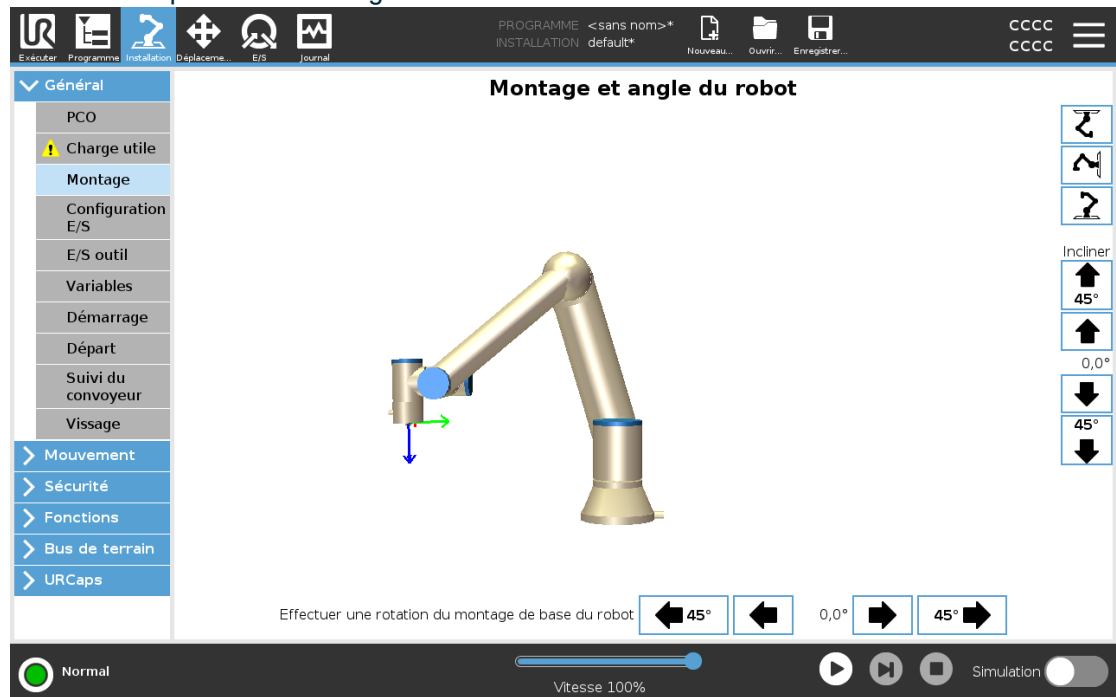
Exécuter Programme Installation Déplaceme... E/S Journal

PROGRAMME <sans nom>*
INSTALLATION default*

Nouveau... Ouvrir... Enregistrer...

CCCC
CCCC

Général
PCO
Charge utile
Montage
Configuration E/S
E/S outil
Variables
Démarrage
Départ
Suivi du convoyeur
Vissage
Mouvement
Sécurité
Fonctions
Bus de terrain
URCaps

Montage et angle du robot

Incliner
45°
0,0°
45°

Effectuer une rotation du montage de base du robot 45° 0,0° 45°

Normal
Vitesse 100%
Simulation